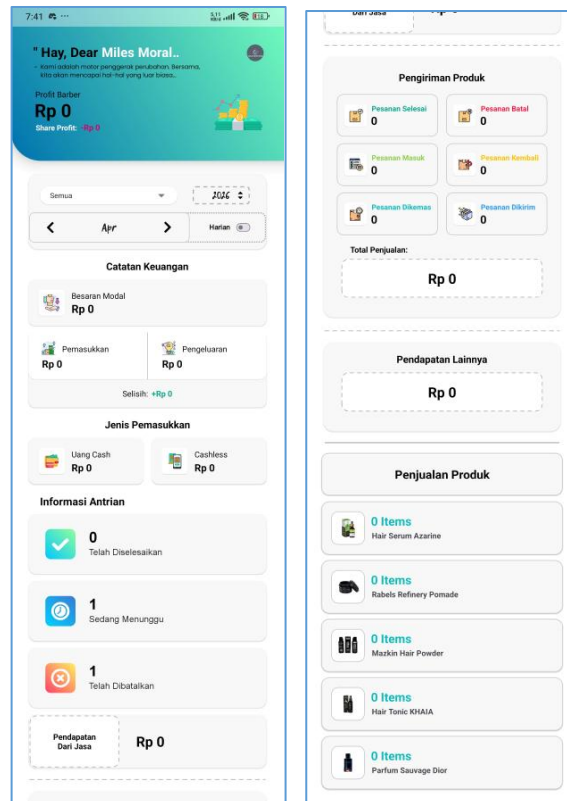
7:41

" Hay, Dear Miles Moral..

- Kami adalah motor penggerak perubahan. Bersama, kita akan mencapai hal-hal yang luar biasa...

Profit Barber
Rp 0
Share Profit: Rp 0

Semua
2026
Apr
Harian

Catatan Keuangan

Besaran Modal
Rp 0

Pemasukkan
Rp 0

Pengeluaran
Rp 0

Selisih: +Rp 0

Jenis Pemasukkan

Uang Cash
Rp 0

Cashless
Rp 0

Informasi Antrian

0
Telah Diselesaikan

1
Sedang Menunggu

1
Telah Dibatalkan

Pendapatan Dari Jasa
Rp 0

Dari Jasa

Pengiriman Produk

Pesanan Selesai
0

Pesanan Batal
0

Pesanan Masuk
0

Pesanan Kembali
0

Pesanan Dikemas
0

Pesanan Dikirim
0

Total Penjualan:
Rp 0

Pendapatan Lainnya
Rp 0

Penjualan Produk

0 Items
Hair Serum Azarine

0 Items
Rabels Refinery Pomade

0 Items
Mazkin Hair Powder

0 Items
Hair Tonic KHAIA

0 Items
Parfum Sauvage Dior